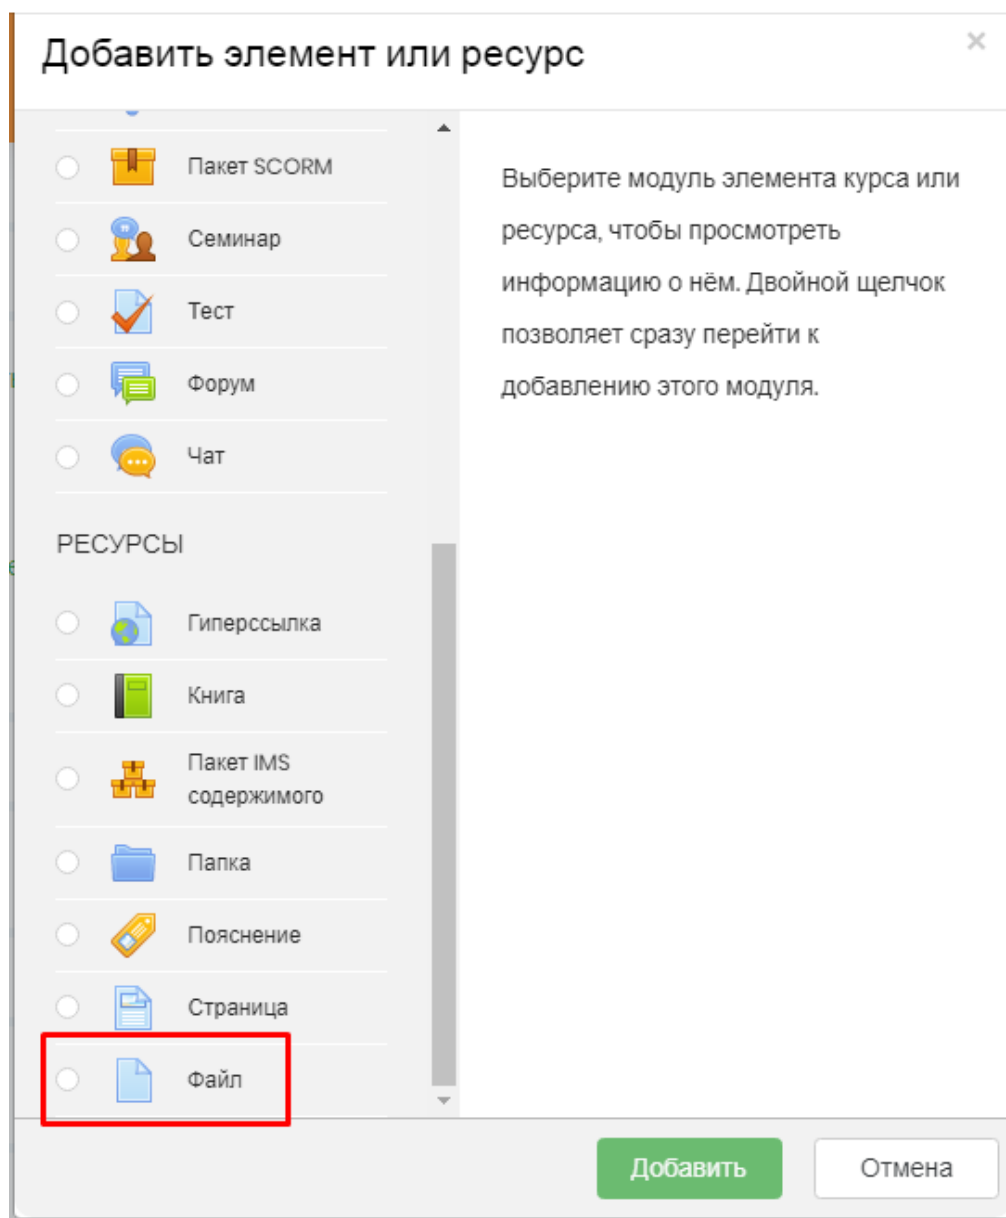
Добавить элемент или ресурс

×

Пакет SCORM

Семинар

Тест

Форум

Чат

РЕСУРСЫ

Гиперссылка

Книга

Пакет IMS содержимого

Папка

Пояснение

Страница

Файл

Выберите модуль элемента курса или ресурса, чтобы просмотреть информацию о нём. Двойной щелчок позволяет сразу перейти к добавлению этого модуля.

Добавить

Отмена